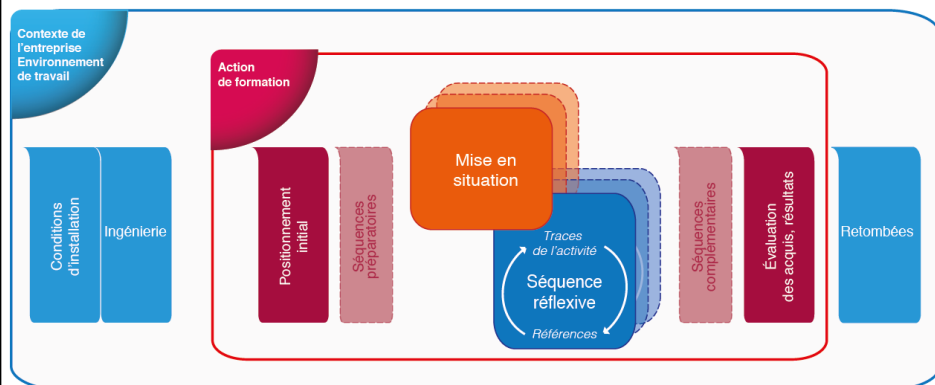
Contexte de l'entreprise Environnement de travail

Conditions d'installation

Ingénierie

Action de formation

Positionnement initial

Séquences préparatoires

Mise en situation

Traces de l'activité

Séquence réflexive

Références

Séquences complémentaires

Évaluation des acquis, résultats

Retombées